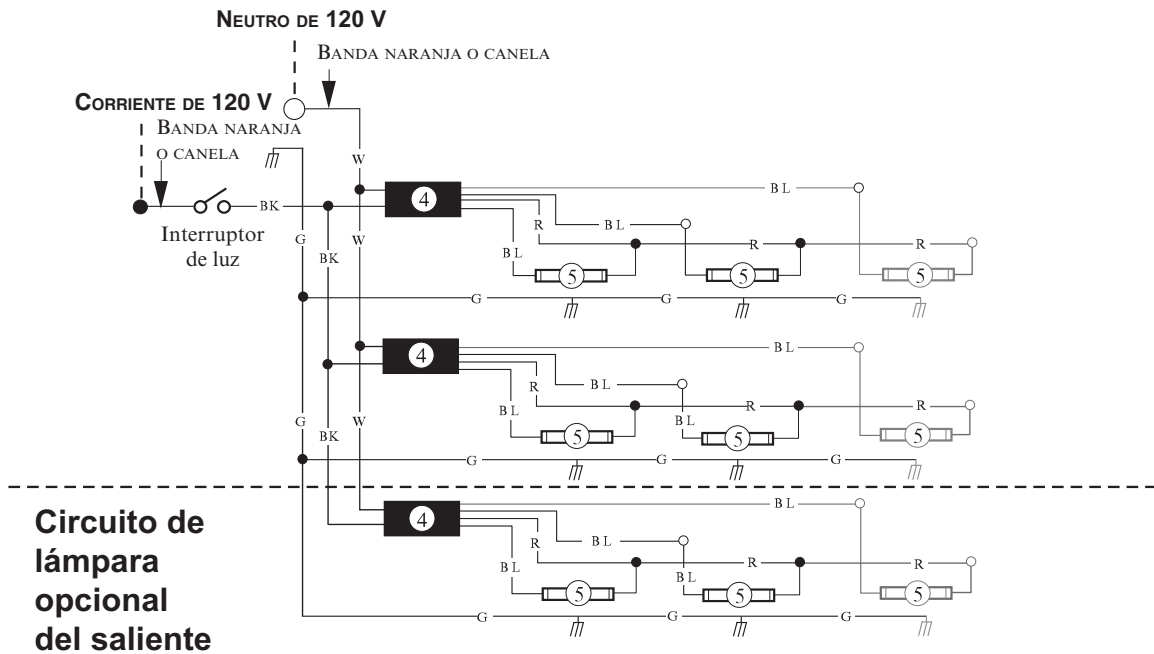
NEUTRO DE 120 V

BANDA NARANJA O CANELA

CORRIENTE DE 120 V

BANDA NARANJA O CANELA

Interruptor de luz

BK

G

BK

W

W

W

BK

G

4

BL

R

BL

BL

R

R

5

5

5

G

G

G

4

BL

R

BL

BL

BL

R

R

5

5

5

G

G

G

Circuito de lámpara opcional del saliente

4

BL

R

BL

BL

BL

R

R

5

5

5

G

G

G